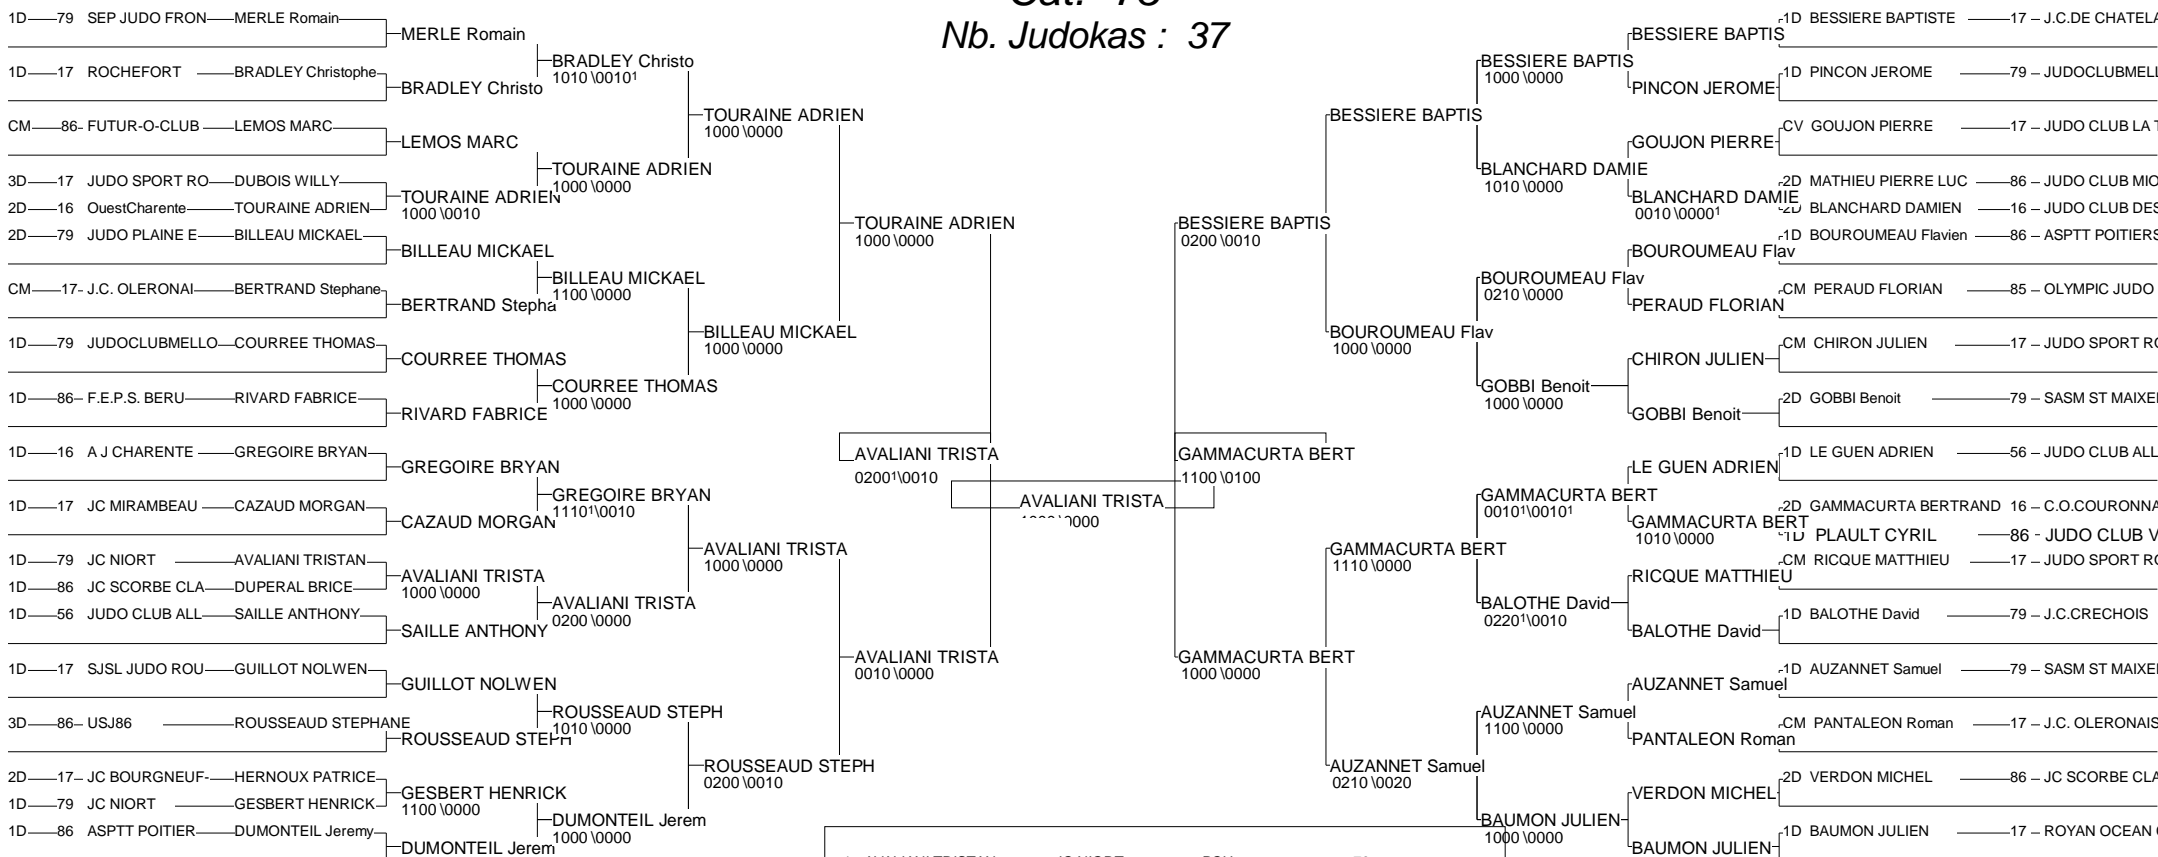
Cat. -73
Nb. Judokas : 37

1D 79 SEP JUDO FRON MERLE Romain
MERLE Romain
BRADLEY Christo
1010 \0010¹
1D 17 ROCHEFORT BRADLEY Christophe
BRADLEY Christo
TOURAINE ADRIEN
1000 \0000
CM 86 FUTUR-O-CLUB LEMOS MARC
LEMOS MARC
TOURAINE ADRIEN
1000 \0000
3D 17 JUDO SPORT RO DUBOIS WILLY
TOURAINE ADRIEN
1000 \0010
2D 16 OuestCharente TOURAINE ADRIEN
TOURAINE ADRIEN
1000 \0000
2D 79 JUDO PLAINE E BILLEAU MICKAEL
BILLEAU MICKAEL
BILLEAU MICKAEL
1100 \0000
CM 17 J.C. OLERONAI BERTRAND Stephane
BERTRAND Stepha
BILLEAU MICKAEL
1000 \0000
1D 79 JUDOCLUBMELLO COURREE THOMAS
COURREE THOMAS
COURREE THOMAS
1000 \0000
1D 86 F.E.P.S. BERU RIVARD FABRICE
RIVARD FABRICE
AVALIANI TRISTA
0200¹\0010
1D 16 A J CHARENTE GREGOIRE BRYAN
GREGOIRE BRYAN
GREGOIRE BRYAN
1110¹\0010
1D 17 JC MIRAMBEAU CAZAUD MORGAN
CAZAUD MORGAN
AVALIANI TRISTA
1000 \0000
1D 79 JC NIORT AVALIANI TRISTAN
AVALIANI TRISTA
1000 \0000
1D 86 JC SCORBE CLA DUPERAL BRICE
AVALIANI TRISTA
0200 \0000
1D 56 JUDO CLUB ALL SAILLE ANTHONY
SAILLE ANTHONY
AVALIANI TRISTA
0010 \0000
1D 17 SJSL JUDO ROU GUILLOT NOLWEN
GUILLOT NOLWEN
ROUSSEAUD STEPH
1010 \0000
3D 86 USJ86 ROUSSEAUD STEPHANE
ROUSSEAUD STEPH
ROUSSEAUD STEPH
0200 \0010
2D 17 JC BOURGNEUF HERNOUX PATRICE
GESBERT HENRICK
1100 \0000
1D 79 JC NIORT GESBERT HENRICK
DUMONTEIL Jerem
1000 \0000
1D 86 ASPTT POITIER DUMONTEIL Jeremy
DUMONTEIL Jerem

AVALIANI TRISTA
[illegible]\0000

1D BESSIERE BAPTISTE 17 – J.C.DE CHATELA
BESSIERE BAPTIS
BESSIERE BAPTIS
1000 \0000
1D PINCON JEROME 79 – JUDOCLUBMELL
PINCON JEROME
BESSIERE BAPTIS
CV GOUJON PIERRE 17 – JUDO CLUB LA
GOUJON PIERRE
BLANCHARD DAMIE
1010 \0000
2D MATHIEU PIERRE LUC 86 – JUDO CLUB MIO
BLANCHARD DAMIE
0010 \0000¹
2D BLANCHARD DAMIEN 16 – JUDO CLUB DES
BESSIERE BAPTIS
0200 \0010
1D BOUROUMEAU Flavien 86 – ASPTT POITIERS
BOUROUMEAU Flav
BOUROUMEAU Flav
0210 \0000
CM PERAUD FLORIAN 85 – OLYMPIC JUDO
PERAUD FLORIAN
BOUROUMEAU Flav
1000 \0000
CM CHIRON JULIEN 17 – JUDO SPORT R
CHIRON JULIEN
GOBBI Benoit
1000 \0000
2D GOBBI Benoit 79 – SASM ST MAIXE
GOBBI Benoit
GAMMACURTA BERT
1100 \0100
1D LE GUEN ADRIEN 56 – JUDO CLUB ALL
LE GUEN ADRIEN
GAMMACURTA BERT
0010¹\0010¹
2D GAMMACURTA BERTRAND 16 – C.O.COURONNA
GAMMACURTA BERT
1010 \0000
1D PLAULT CYRIL 86 - JUDO CLUB V
GAMMACURTA BERT
1110 \0000
CM RICQUE MATTHIEU 17 – JUDO SPORT R
RICQUE MATTHIEU
BALOTHE David
0220¹\0010
1D BALOTHE David 79 – J.C.CRECHOIS
BALOTHE David
GAMMACURTA BERT
1000 \0000
1D AUZANNET Samuel 79 – SASM ST MAIXE
AUZANNET Samuel
AUZANNET Samuel
1100 \0000
CM PANTALEON Roman 17 – J.C. OLERONAIS
PANTALEON Roman
AUZANNET Samuel
0210 \0020
2D VERDON MICHEL 86 – JC SCORBE CL
VERDON MICHEL
BAUMON JULIEN
1000 \0000
1D BAUMON JULIEN 17 – ROYAN OCEAN
BAUMON JULIEN